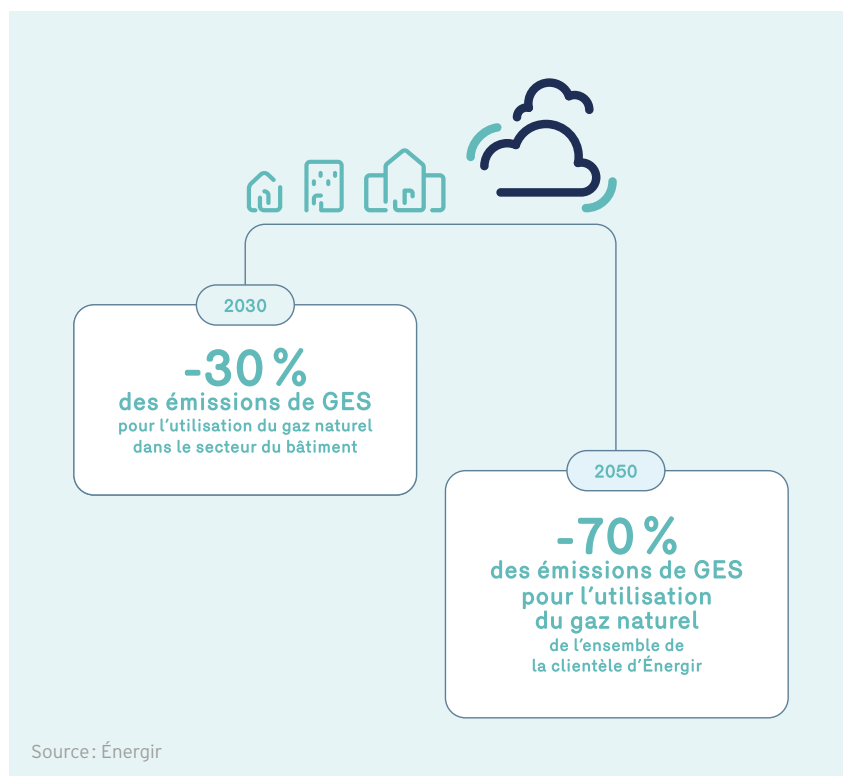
2030

-30 %
des émissions de GES
pour l'utilisation du gaz naturel dans le secteur du bâtiment

2050

-70 %
des émissions de GES pour l'utilisation du gaz naturel
de l'ensemble de la clientèle d'Énergir

Source: Énergir